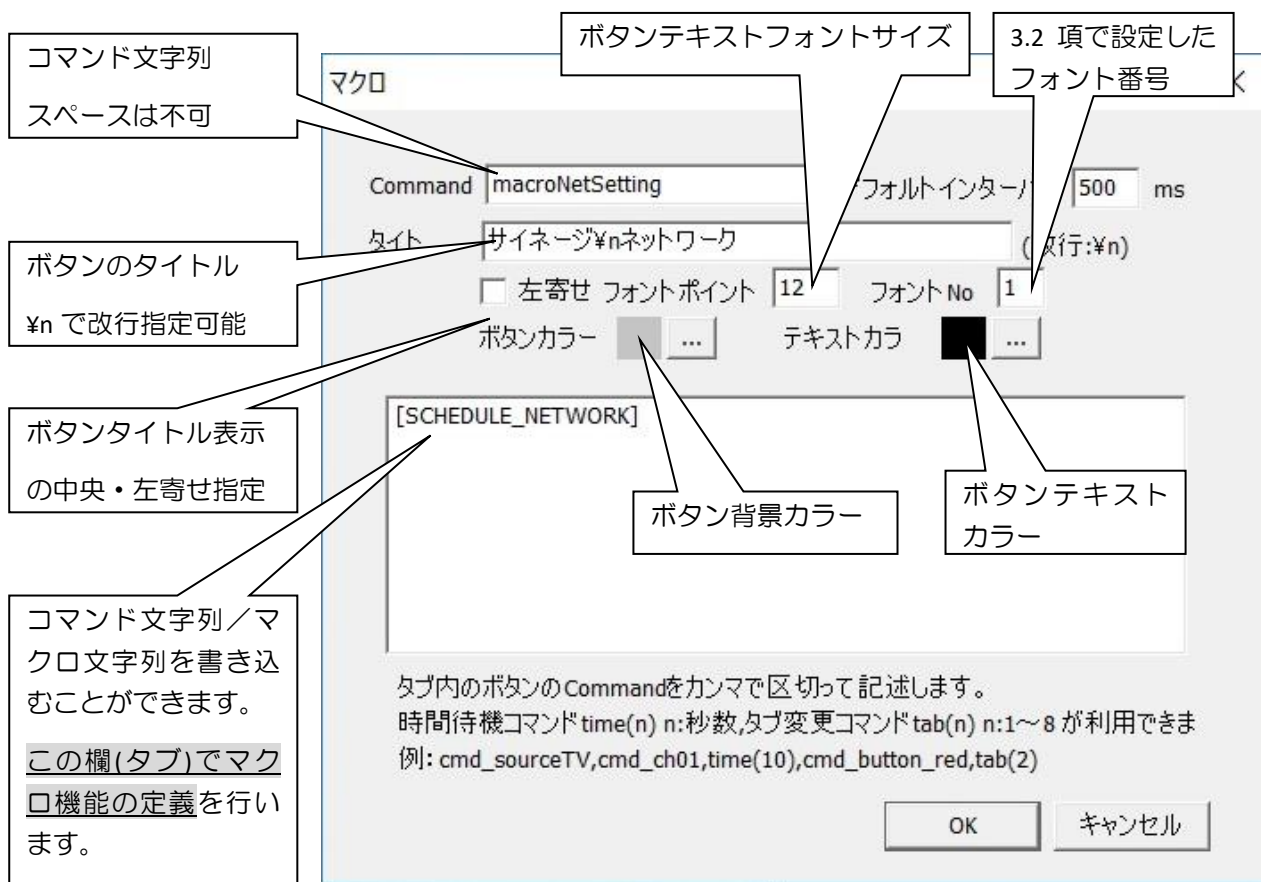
コマンド文字列
スペースは不可

ボタンテキストフォントサイズ

3.2 項で設定したフォント番号

マクロ

Command macroNetSetting

フォルトインターバ 500 ms

タイト サイネージ¥nネットワーク

( 改行:¥n)

ボタンのタイトル
¥n で改行指定可能

左寄せ フォントポイント 12 フォント No 1

ボタンカラー ...

テキストカラ ...

ボタンタイトル表示の中央・左寄せ指定

[SCHEDULE_NETWORK]

ボタン背景カラー

ボタンテキストカラー

コマンド文字列／マクロ文字列を書き込むことができます。

この欄(タブ)でマクロ機能の定義を行います。

タブ内のボタンのCommandをカンマで区切って記述します。
時間待機コマンドtime(n) n:秒数,タブ変更コマンドtab(n) n:1～8 が利用できま
例: cmd_sourceTV,cmd_ch01,time(10),cmd_button_red,tab(2)

OK

キャンセル